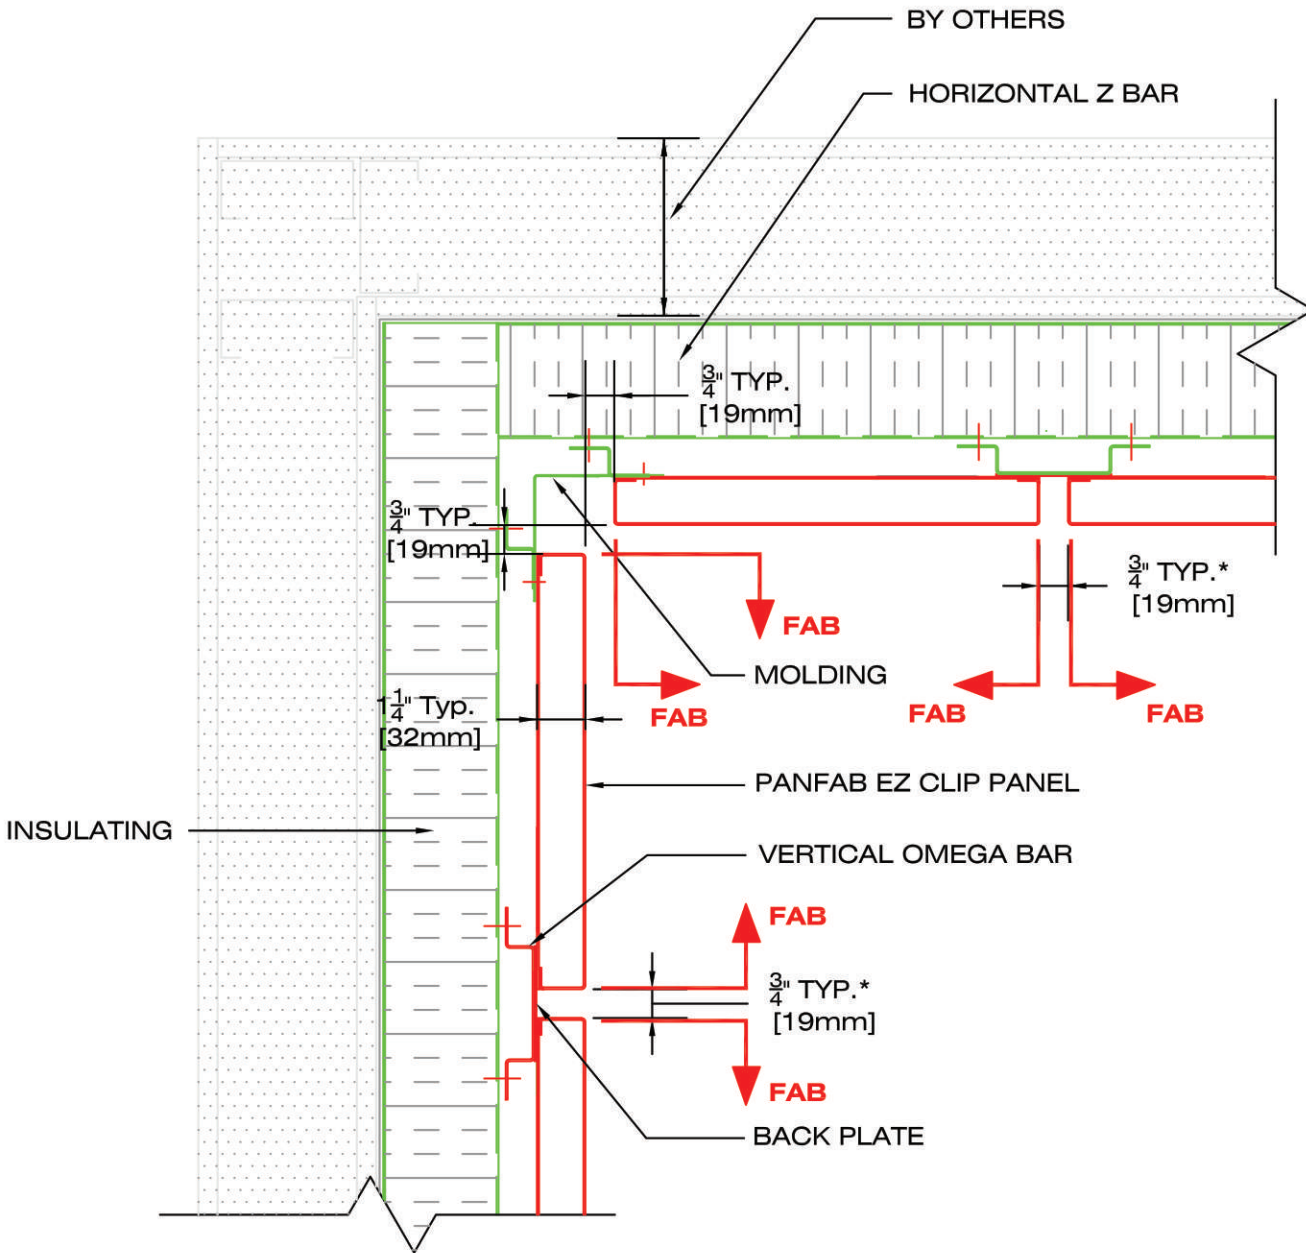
BY OTHERS

HORIZONTAL Z BAR

$\frac{3}{4}$" TYP.
[19mm]

$\frac{3}{4}$" TYP.
[19mm]

$\frac{3}{4}$" TYP.*
[19mm]

FAB

MOLDING

FAB

FAB

FAB

$1\frac{1}{4}$" Typ.
[32mm]

PANFAB EZ CLIP PANEL

INSULATING

VERTICAL OMEGA BAR

FAB

$\frac{3}{4}$" TYP.*
[19mm]

FAB

BACK PLATE